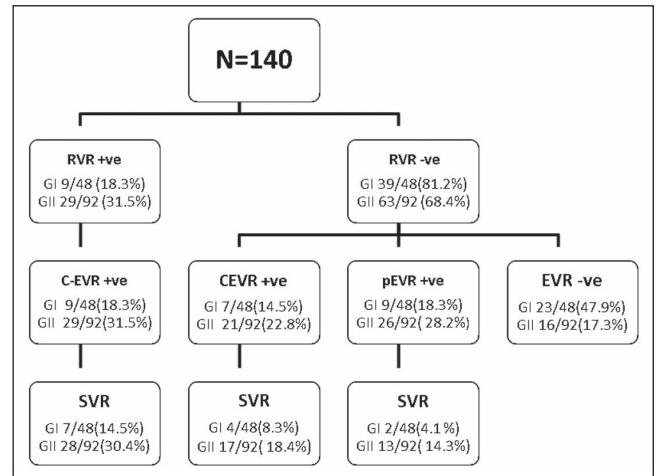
N=140

RVR +ve
GI 9/48 (18.3%)
GII 29/92 (31.5%)

RVR -ve
GI 39/48(81.2%)
GII 63/92 (68.4%)

C-EVR +ve
GI 9/48(18.3%)
GII 29/92(31.5%)

CEVR +ve
GI 7/48(14.5%)
GII 21/92(22.8%)

pEVR +ve
GI 9/48(18.3%)
GII 26/92( 28.2%)

EVR -ve
GI 23/48(47.9%)
GII 16/92(17.3%)

SVR
GI 7/48(14.5%)
GII 28/92(30.4%)

SVR
GI 4/48(8.3%)
GII 17/92( 18.4%)

SVR
GI 2/48(4.1 %)
GII 13/92( 14.3%)